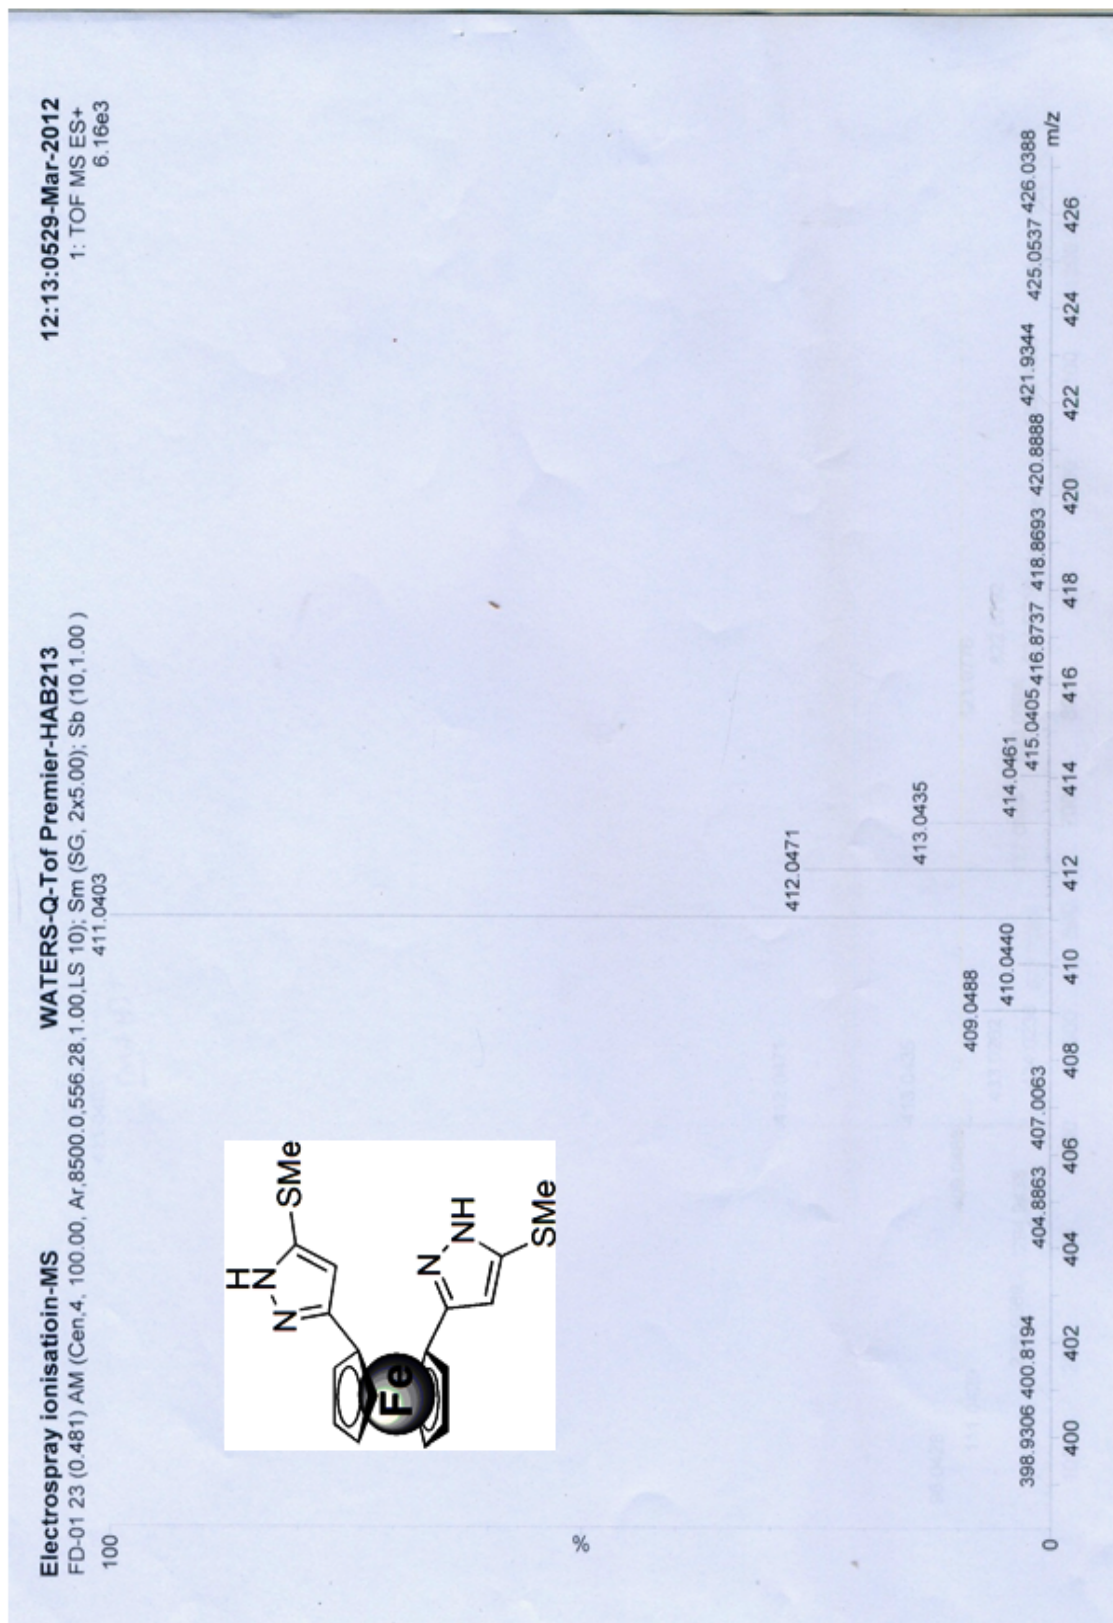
Electrospray ionisatioin-MS
WATERS-Q-Tof Premier-HAB213
12:13:0529-Mar-2012
FD-01 23 (0.481) AM (Cen,4, 100.00, Ar,8500.0,556.28,1.00,LS 10); Sm (SG, 2x5.00); Sb (10,1.00 )
1: TOF MS ES+
6.16e3

100

%

0

411.0403
412.0471
413.0435
414.0461
415.0405
416.8737
418.8693
420.8888
421.9344
425.0537
426.0388
410.0440
409.0488
407.0063
404.8863
400.8194
398.9306

400 402 404 406 408 410 412 414 416 418 420 422 424 426 m/z

Fe
H
N
N
SMe
N
NH
SMe